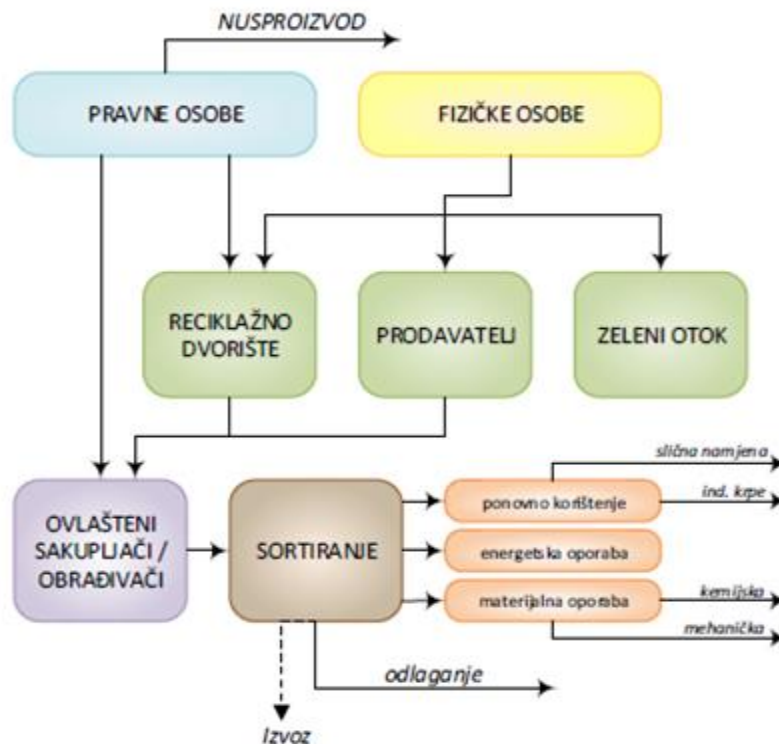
NUSPROIZVOD

PRAVNE OSOBE

FIZIČKE OSOBE

RECIKLAŽNO DVORIŠTE

PRODAVATELJ

ZELENI OTOK

OVLAŠTENI SAKUPLJAČI / OBRAĐIVAČI

SORTIRANJE

ponovno korištenje

energetska oporaba

materijalna oporaba

slična namjena

ind. krpe

kemijska

mehanička

odlaganje

Izvoz